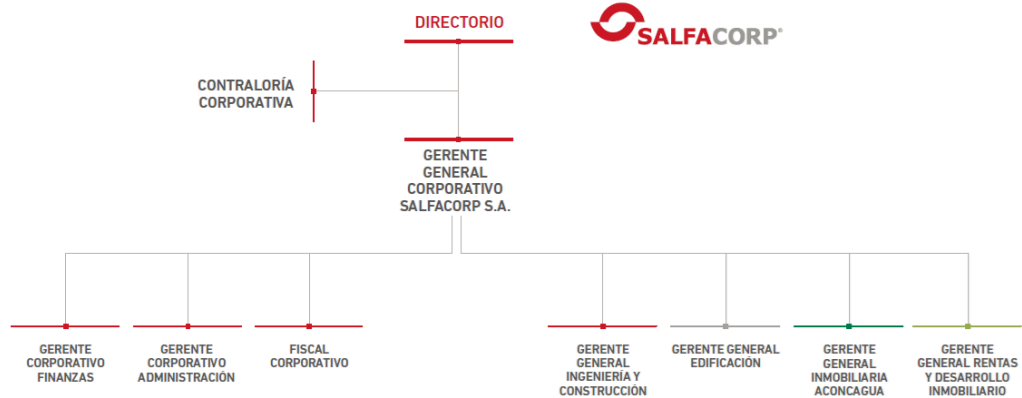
DIRECTORIO

SALFACORP®

CONTRALORÍA CORPORATIVA

GERENTE GENERAL CORPORATIVO SALFACORP S.A.

GERENTE CORPORATIVO FINANZAS

GERENTE CORPORATIVO ADMINISTRACIÓN

FISCAL CORPORATIVO

GERENTE GENERAL INGENIERÍA Y CONSTRUCCIÓN

GERENTE GENERAL EDIFICACIÓN

GERENTE GENERAL INMOBILIARIA ACONCAGUA

GERENTE GENERAL RENTAS Y DESARROLLO INMOBILIARIO